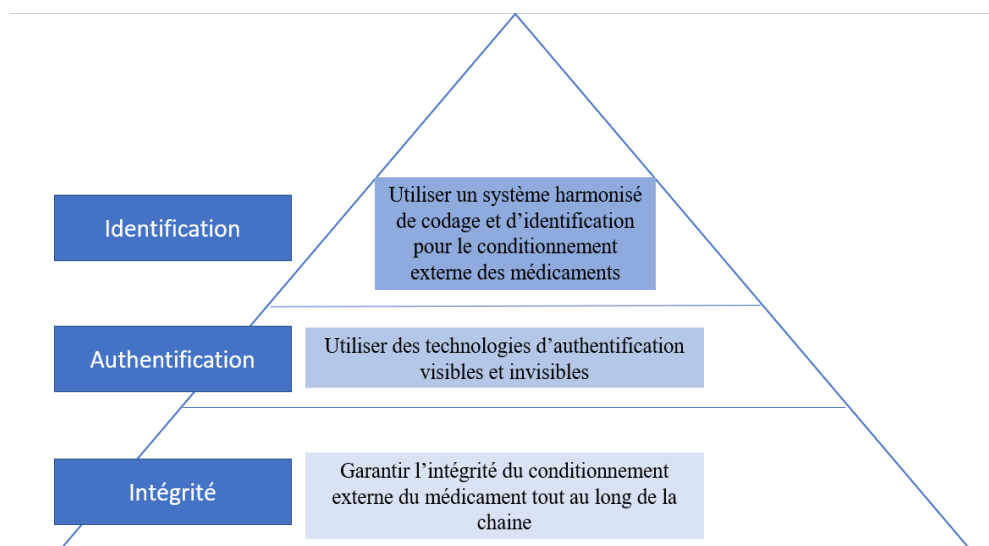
Identification

Utiliser un système harmonisé de codage et d'identification pour le conditionnement externe des médicaments

Authentification

Utiliser des technologies d'authentification visibles et invisibles

Intégrité

Garantir l'intégrité du conditionnement externe du médicament tout au long de la chaine